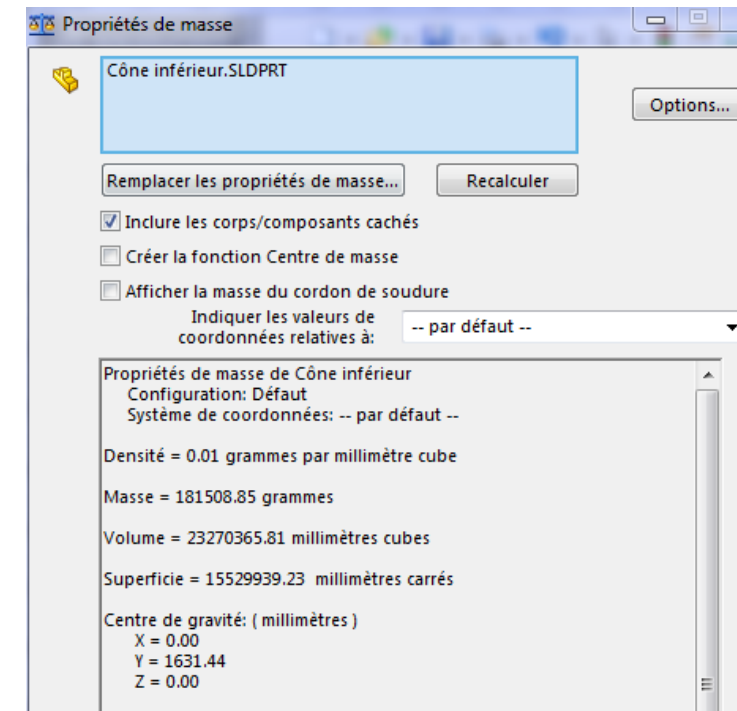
Propriétés de masse

Cône inférieur.SLDPRT

Options...

Remplacer les propriétés de masse...

Recalculer

Inclure les corps/composants cachés

Créer la fonction Centre de masse

Afficher la masse du cordon de soudure

Indiquer les valeurs de coordonnées relatives à:

-- par défaut --

Propriétés de masse de Cône inférieur
Configuration: Défaut
Système de coordonnées: -- par défaut --

Densité = 0.01 grammes par millimètre cube

Masse = 181508.85 grammes

Volume = 23270365.81 millimètres cubes

Superficie = 15529939.23 millimètres carrés

Centre de gravité: ( millimètres )
X = 0.00
Y = 1631.44
Z = 0.00